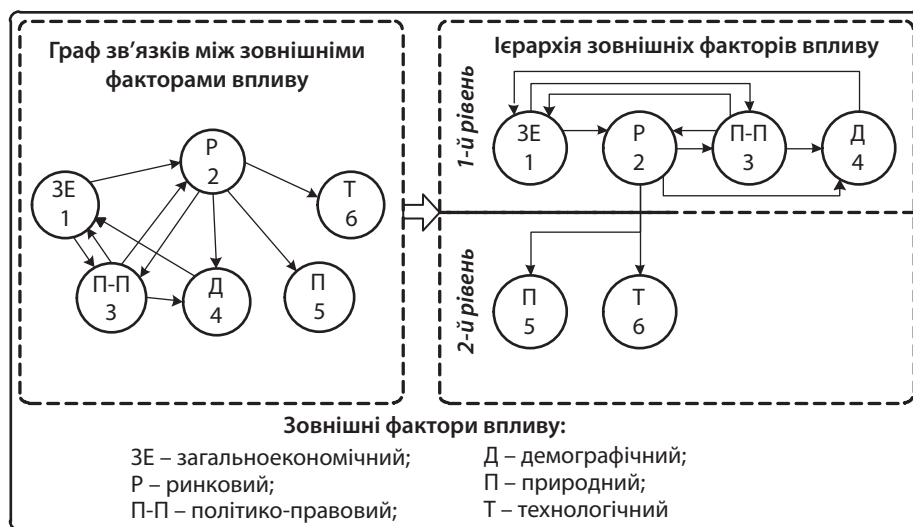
Граф зв'язків між зовнішніми факторами впливу

Р
2

ЗЕ
1

Т
6

П-П
3

Д
4

П
5

Ієрархія зовнішніх факторів впливу

1-й рівень

ЗЕ
1

Р
2

П-П
3

Д
4

2-й рівень

П
5

Т
6

Зовнішні фактори впливу:

ЗЕ – загальноекономічний;
Р – ринковий;
П-П – політико-правовий;

Д – демографічний;
П – природний;
Т – технологічний